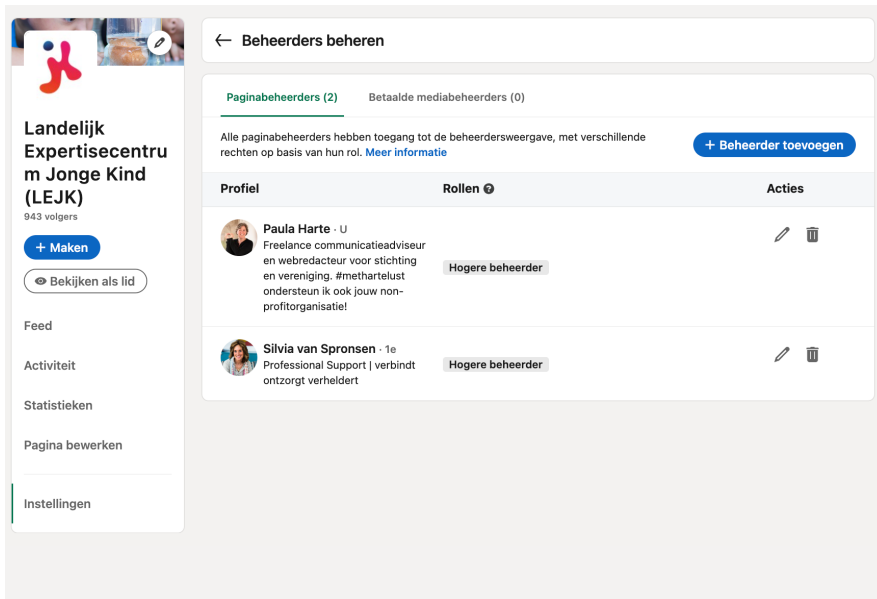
Landelijk Expertisecentrum Jonge Kind (LEJK)
943 volgers

+ Maken

Bekijken als lid

Feed

Activiteit

Statistieken

Pagina bewerken

Instellingen

← Beheerders beheren

Paginabeheerders (2)

Betaalde mediabeheerders (0)

Alle paginabeheerders hebben toegang tot de beheerdersweergave, met verschillende rechten op basis van hun rol. Meer informatie

+ Beheerder toevoegen

| Profiel | Rollen | Acties |
|---|---|---|
| Paula Harte · U<br>Freelance communicatieadviseur en webredacteur voor stichting en vereniging. #methartelust ondersteun ik ook jouw non-profitorganisatie! | Hogere beheerder | |
| Silvia van Spronsen · 1e<br>Professional Support \| verbindt ontzorgt verheldert | Hogere beheerder | |